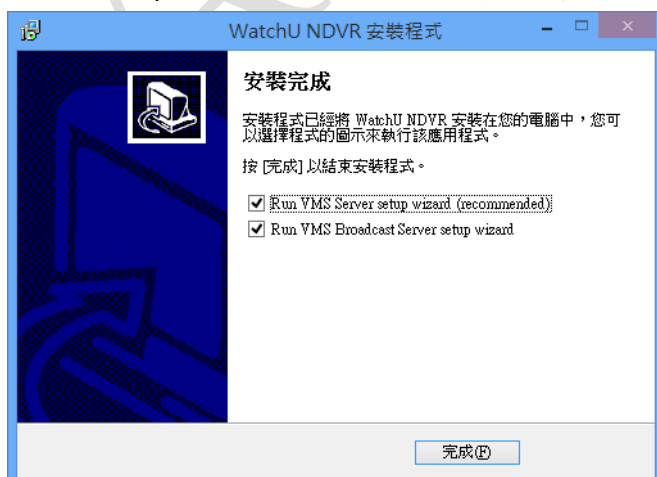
WatchU NDVR 安裝程式

安裝完成

安裝程式已經將 WatchU NDVR 安裝在您的電腦中，您可以選擇程式的圖示來執行該應用程式。

按 [完成] 以結束安裝程式。

☑ Run VMS Server setup wizard (recommended)
☑ Run VMS Broadcast Server setup wizard

完成(F)